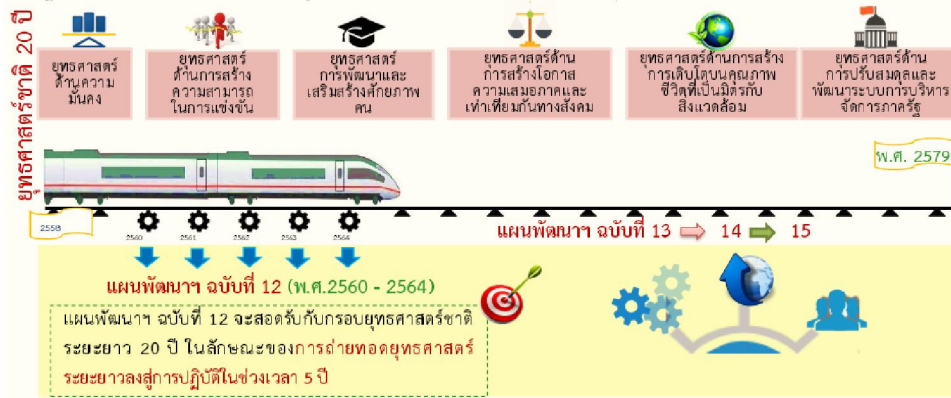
ยุทธศาสตร์ชาติ 20 ปี

ยุทธศาสตร์ด้านความมั่นคง

ยุทธศาสตร์ด้านการสร้างความสามารถในการแข่งขัน

ยุทธศาสตร์การพัฒนาและเสริมสร้างศักยภาพคน

ยุทธศาสตร์ด้านการสร้างโอกาสความเสมอภาคและเท่าเทียมกันทางสังคม

ยุทธศาสตร์ด้านการสร้างการเติบโตบนคุณภาพชีวิตที่เป็นมิตรกับสิ่งแวดล้อม

ยุทธศาสตร์ด้านการปรับสมดุลและพัฒนาระบบการบริหารจัดการภาครัฐ

พ.ศ. 2579

2558

2560 2561 2562 2563 2564

แผนพัฒนาฯ ฉบับที่ 13 14 15

แผนพัฒนาฯ ฉบับที่ 12 (พ.ศ.2560 - 2564)

แผนพัฒนาฯ ฉบับที่ 12 จะสอดรับกับกรอบยุทธศาสตร์ชาติระยะยาว 20 ปี ในลักษณะของการถ่ายทอดยุทธศาสตร์ระยะยาวลงสู่การปฏิบัติในช่วงเวลา 5 ปี